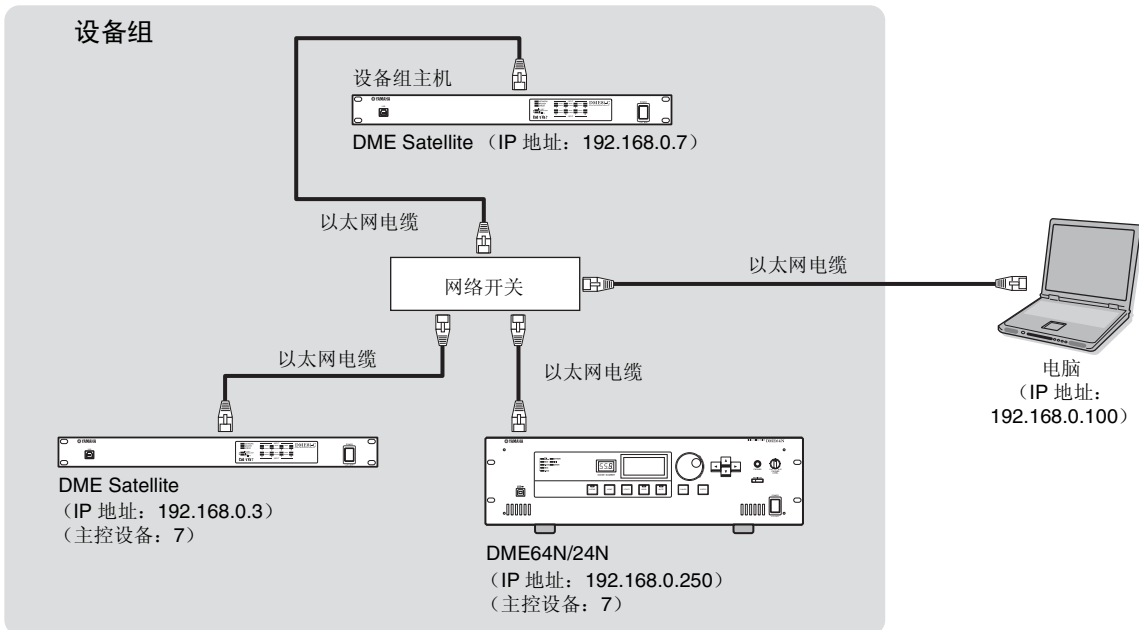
设备组

设备组主机

DME Satellite （IP 地址：192.168.0.7）

以太网电缆

网络开关

以太网电缆

以太网电缆

以太网电缆

电脑
（IP 地址：
192.168.0.100）

DME Satellite
（IP 地址：192.168.0.3）
（主控设备：7）

DME64N/24N
（IP 地址：192.168.0.250）
（主控设备：7）